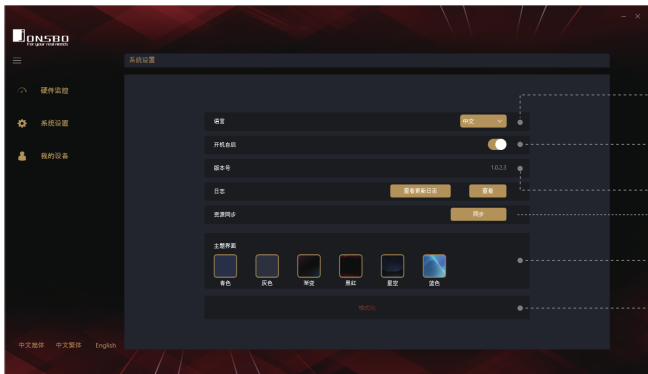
JONSBO
For your real needs

硬件监控

系统设置

我的设备

系统设置

语言 中文

开机自启

版本号 1.0.2.3

日志 查看更新日志 查看

资源同步 同步

主题界面

青色 灰色 琥珀 黑红 星空 蓝色

恢复出厂

中文简体 中文繁体 English